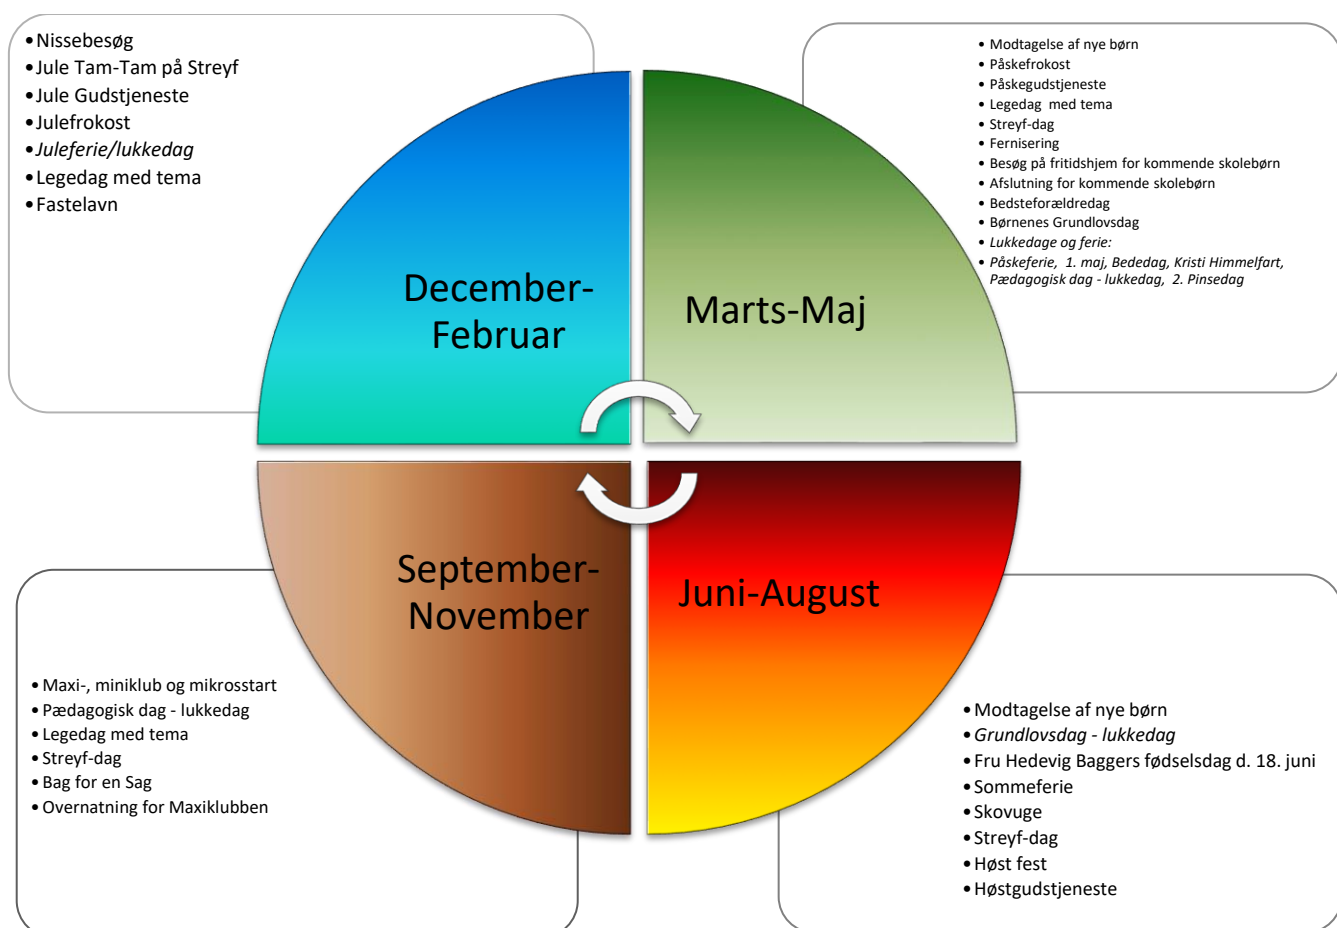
• Nissebesøg
• Jule Tam-Tam på Streyf
• Jule Gudstjeneste
• Julefrokost
• *Juleferie/lukkedag*
• Legedag med tema
• Fastelavn

• Modtagelse af nye børn
• Påskefrokost
• Påskegudstjeneste
• Legedag med tema
• Streyf-dag
• Fernisering
• Besøg på fritidshjem for kommende skolebørn
• Afslutning for kommende skolebørn
• Bedsteforældredag
• Børnenes Grundlovsdag
• *Lukkedage og ferie:*
• *Påskeferie, 1. maj, Bededag, Kristi Himmelfart, Pædagogisk dag - lukkedag, 2. Pinsedag*

December-Februar

Marts-Maj

September-November

Juni-August

• Maxi-, miniklub og mikrosstart
• Pædagogisk dag - lukkedag
• Legedag med tema
• Streyf-dag
• Bag for en Sag
• Overnatning for Maxiklubben

• Modtagelse af nye børn
• *Grundlovsdag - lukkedag*
• Fru Hedevig Baggers fødselsdag d. 18. juni
• Sommeferie
• Skovuge
• Streyf-dag
• Høst fest
• Høstgudstjeneste